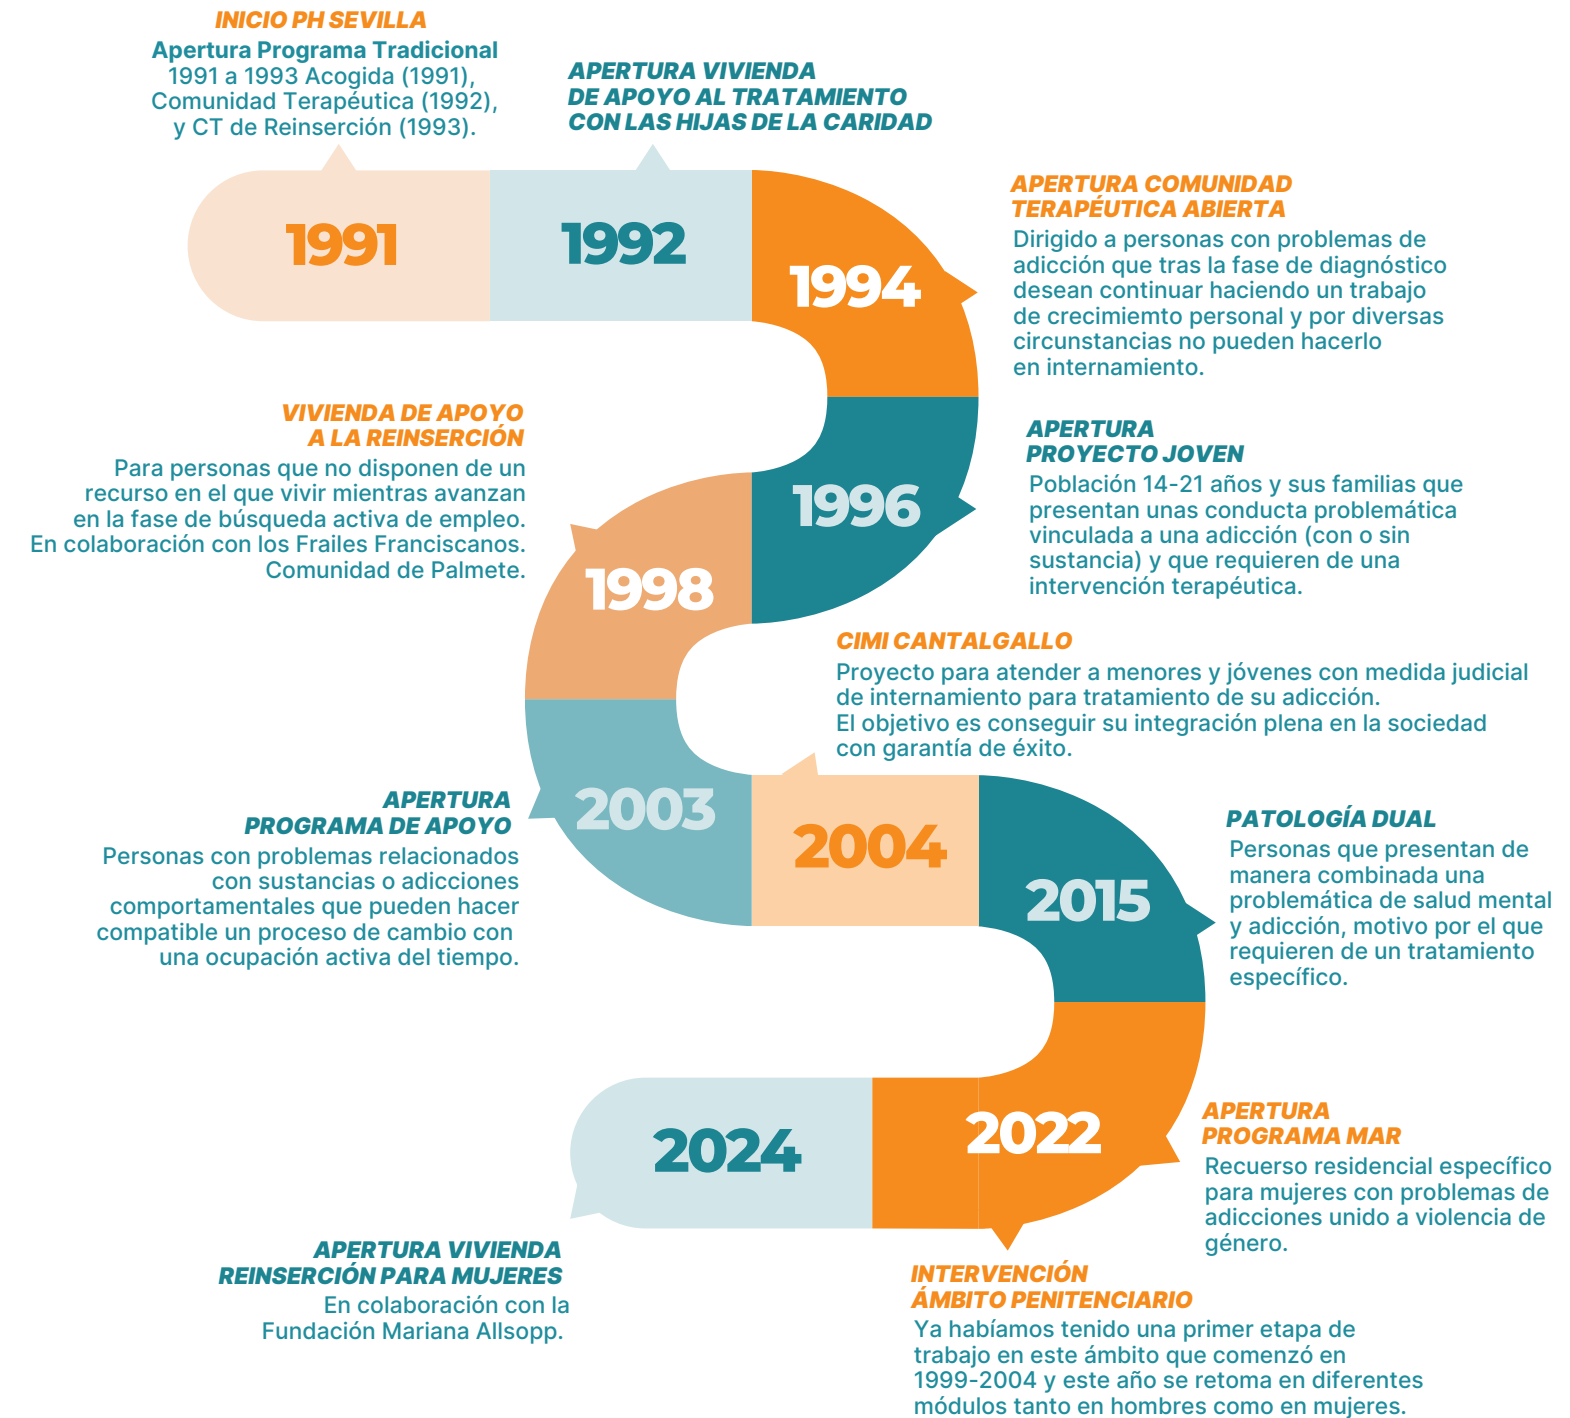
INICIO PH SEVILLA
Apertura Programa Tradicional
1991 a 1993 Acogida (1991), Comunidad Terapéutica (1992), y CT de Reinserción (1993).

APERTURA VIVIENDA DE APOYO AL TRATAMIENTO CON LAS HIJAS DE LA CARIDAD

1991

1992

1994

APERTURA COMUNIDAD TERAPÉUTICA ABIERTA
Dirigido a personas con problemas de adicción que tras la fase de diagnóstico desean continuar haciendo un trabajo de crecimiemto personal y por diversas circunstancias no pueden hacerlo en internamiento.

VIVIENDA DE APOYO A LA REINSERCIÓN
Para personas que no disponen de un recurso en el que vivir mientras avanzan en la fase de búsqueda activa de empleo. En colaboración con los Frailes Franciscanos. Comunidad de Palmete.

1996

APERTURA PROYECTO JOVEN
Población 14-21 años y sus familias que presentan unas conducta problemática vinculada a una adicción (con o sin sustancia) y que requieren de una intervención terapéutica.

1998

CIMI CANTALGALLO
Proyecto para atender a menores y jóvenes con medida judicial de internamiento para tratamiento de su adicción. El objetivo es conseguir su integración plena en la sociedad con garantía de éxito.

APERTURA PROGRAMA DE APOYO
Personas con problemas relacionados con sustancias o adicciones comportamentales que pueden hacer compatible un proceso de cambio con una ocupación activa del tiempo.

2003

2004

2015

PATOLOGÍA DUAL
Personas que presentan de manera combinada una problemática de salud mental y adicción, motivo por el que requieren de un tratamiento específico.

2024

2022

APERTURA PROGRAMA MAR
Recuerso residencial específico para mujeres con problemas de adicciones unido a violencia de género.

APERTURA VIVIENDA REINSERCIÓN PARA MUJERES
En colaboración con la Fundación Mariana Allsopp.

INTERVENCIÓN ÁMBITO PENITENCIARIO
Ya habíamos tenido una primer etapa de trabajo en este ámbito que comenzó en 1999-2004 y este año se retoma en diferentes módulos tanto en hombres como en mujeres.